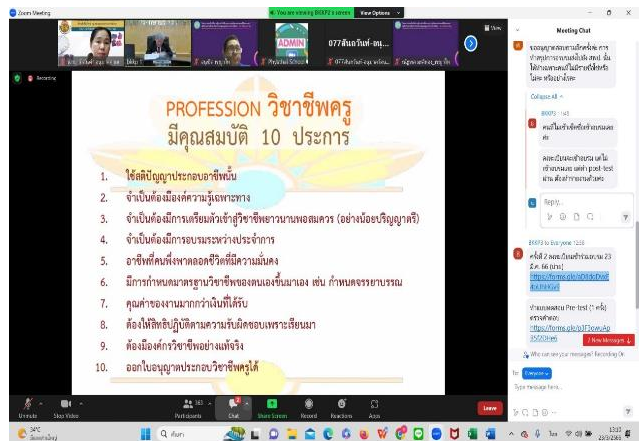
Zoom Meeting

You are viewing BKKP2's screen View Options

View

ADMIN

077สันวโนม์-ธนุ...

Recording

PROFESSION วิชาชีพครู
มีคุณสมบัติ 10 ประการ

1. ใช้สติปัญญาประกอบอาชีพนั้น
2. จำเป็นต้องมีองค์ความรู้เฉพาะทาง
3. จำเป็นต้องมีการเตรียมตัวเข้าสู่วิชาชีพยาวนานพอสมควร (อย่างน้อยปริญญาตรี)
4. จำเป็นต้องมีการอบรมระหว่างประจำการ
5. อาชีพที่คนพึ่งพาตลอดชีวิตที่มีความมั่นคง
6. มีการกำหนดมาตรฐานวิชาชีพของตนเองขึ้นมาเอง เช่น กำหนดจรรยาบรรณ
7. คุณค่าของงานมากกว่าเงินที่ได้รับ
8. ต้องให้สิทธิปฏิบัติตามความรับผิดชอบเพราะเรียนมา
9. ต้องมีองค์กรวิชาชีพอย่างแท้จริง
10. ออกใบอนุญาตประกอบวิชาชีพครูได้

Meeting Chat

Collapse All

BKKP3 : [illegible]

Reply...

BKKP3 to Everyone 13:58

ครั้งที่ 2 ลงทะเบียนเข้าร่วมอบรม 23 มี.ค. 66 (บ่าย)
https://forms.gle/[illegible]

ทำแบบทดสอบ Pre-test (1 ครั้ง)
https://forms.gle/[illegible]

1 New Messages

Who can see your messages? Recording On

To: Everyone

Type message here...

Unmute Stop Video Participants 363 Chat Share Screen Record Reactions Apps Leave

34°C

Q ค้นหา

13:57
23/3/2566